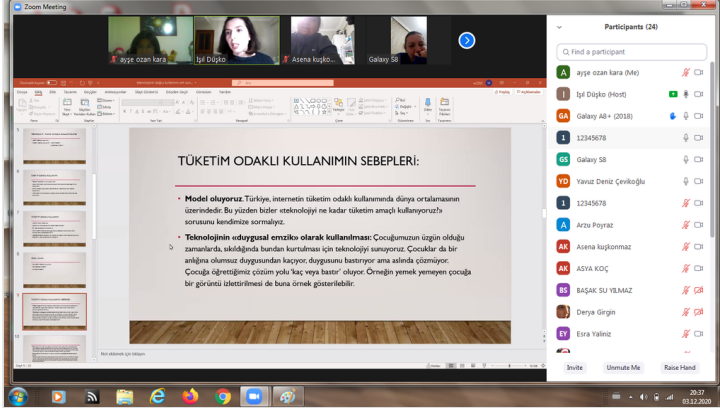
Zoom Meeting

ayşe ozan kara
Işıl Düşko
Asena kuşko...
Galaxy S8

TÜKETİM ODAKLI KULLANIMIN SEBEPLERİ:

• **Model oluyoruz.** Türkiye, internetin tüketim odaklı kullanımında dünya ortalamasının üzerindedir. Bu yüzden bizler «teknolojiyi ne kadar tüketim amaçlı kullanıyoruz?» sorusunu kendimize sormalıyız.

• **Teknolojinin «duygusal emzik» olarak kullanılması:** Çocuğumuzun üzgün olduğu zamanlarda, sıkıldığında bundan kurtulması için teknolojiyi sunuyoruz. Çocuklar da bir anlığına olumsuz duygusundan kaçıyor, duygusunu bastırıyor ama aslında çözmüyor. Çocuğa öğrettiğimiz çözüm yolu 'kaç veya bastır' oluyor. Örneğin yemek yemeyen çocuğa bir görüntü izletilmesi de buna örnek gösterilebilir.

Not eklemek için tıklayın

Participants (24)

Find a participant

ayşe ozan kara (Me)
Işıl Düşko (Host)
Galaxy A8+ (2018)
12345678
Galaxy S8
Yavuz Deniz Çevikoğlu
12345678
Arzu Poyraz
Asena kuşkonmaz
ASYA KOÇ
BAŞAK SU YILMAZ
Derya Girgin
Esra Yaliniz

Invite
Unmute Me
Raise Hand

20:37
03.12.2020